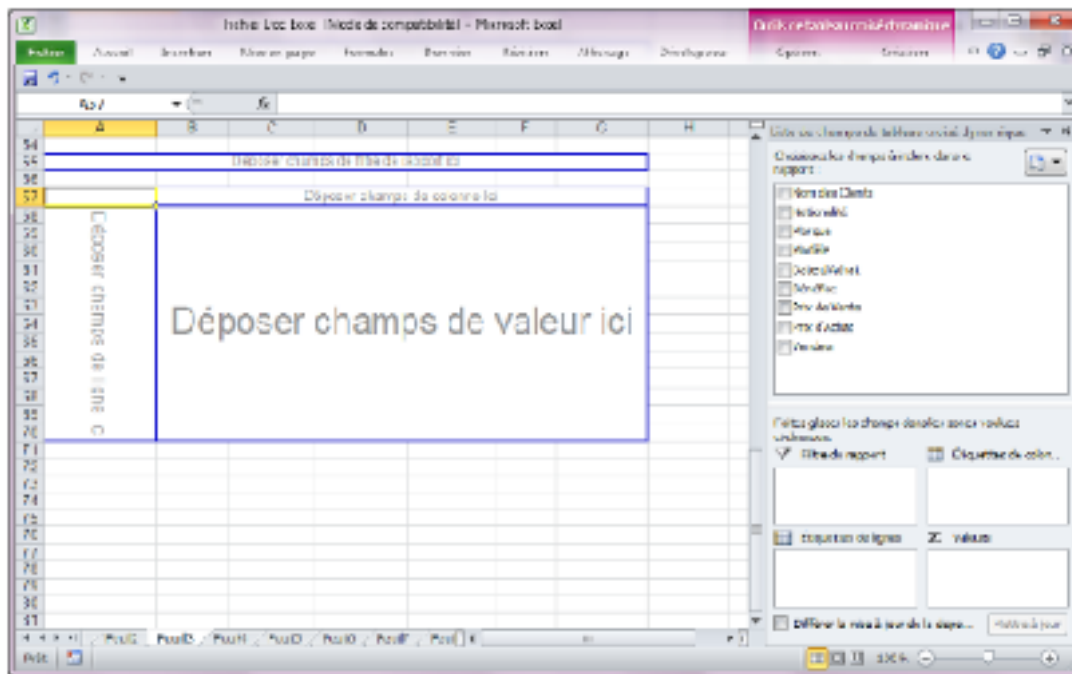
Fichier Excel.xlsx [Mode de compatibilité] - Microsoft Excel

Outils de tableau croisé dynamique

Fichier Accueil Insertion Mise en page Formules Données Révision Affichage Développeur Options Création

A57 $f_x$

A B C D E F G H

54
55 Déposer champs de filtre de rapport ici
56
57 Déposer champs de colonne ici
58
59
60
61
62
63
64
65
66
67
68
69
70
71
72
73
74
75
76
77
78
79
80
81

Déposer champs de ligne ici

Déposer champs de valeur ici

Liste de champs de tableau croisé dynamique

Choisissez les champs à inclure dans le rapport :

Nom des Clients
Nationalité
Marque
Modèle
Date d'Achat
Modifier
Prix de Vente
Prix d'Achat
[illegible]

Faites glisser les champs dans les zones voulues ci-dessous :

Filtre du rapport
Étiquettes de colon...
Étiquettes de lignes
Σ Valeurs

Différer la mise à jour de la disposition
Mettre à jour

Feuil5 Feuil3 Feuil4 Feuil2 Feuil0 Feuil7 Feuil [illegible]

Prêt 100 %